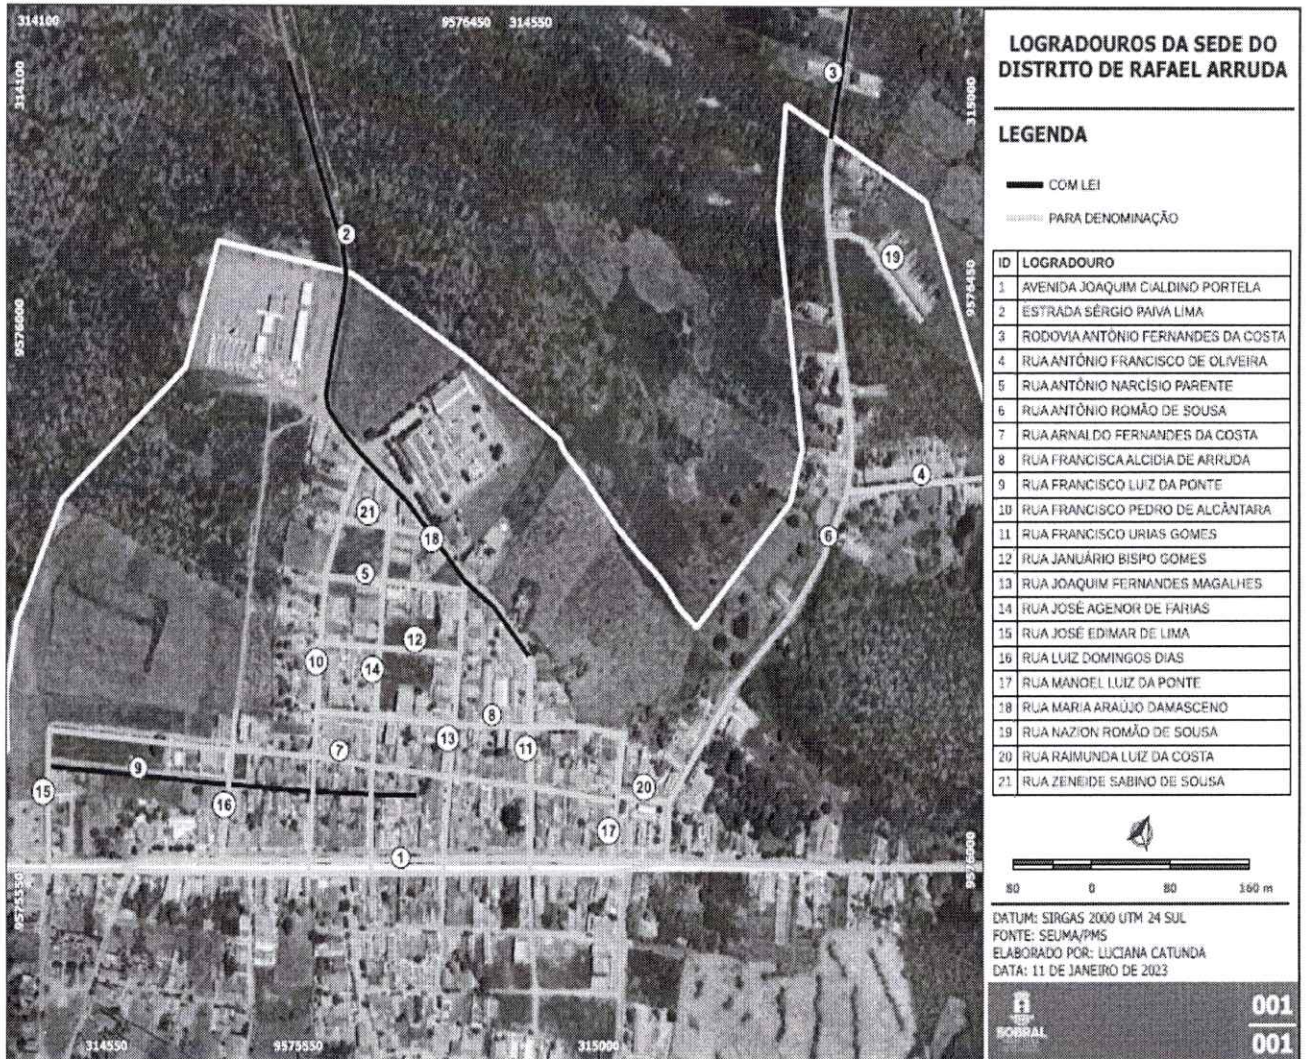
314100

9576450 314550

314100

9576600

3

2

19

4

21

18

6

5

12

10

14

8

13

11

7

9

20

15

16

17

1

9575550

314550

9575550

315000

315900

9576450

9576000

LOGRADOUROS DA SEDE DO DISTRITO DE RAFAEL ARRUDA

LEGENDA

COM LEI

PARA DENOMINAÇÃO

| ID | LOGRADOURO |
|---|---|
| 1 | AVENIDA JOAQUIM CIALDINO PORTELA |
| 2 | ESTRADA SÉRGIO PAIVA LIMA |
| 3 | RODOVIA ANTÔNIO FERNANDES DA COSTA |
| 4 | RUA ANTÔNIO FRANCISCO DE OLIVEIRA |
| 5 | RUA ANTÔNIO NARCÍSIO PARENTE |
| 6 | RUA ANTÔNIO ROMÃO DE SOUSA |
| 7 | RUA ARNALDO FERNANDES DA COSTA |
| 8 | RUA FRANCISCA ALCIDIA DE ARRUDA |
| 9 | RUA FRANCISCO LUIZ DA PONTE |
| 10 | RUA FRANCISCO PEDRO DE ALCÂNTARA |
| 11 | RUA FRANCISCO URIAS GOMES |
| 12 | RUA JANUÁRIO BISPO GOMES |
| 13 | RUA JOAQUIM FERNANDES MAGALHES |
| 14 | RUA JOSÉ AGENOR DE FARIAS |
| 15 | RUA JOSÉ EDIMAR DE LIMA |
| 16 | RUA LUIZ DOMINGOS DIAS |
| 17 | RUA MANOEL LUIZ DA PONTE |
| 18 | RUA MARIA ARAÚJO DAMASCENO |
| 19 | RUA NAZION ROMÃO DE SOUSA |
| 20 | RUA RAIMUNDA LUIZ DA COSTA |
| 21 | RUA ZENEIDE SABINO DE SOUSA |

80 0 80 160 m

DATUM: SIRGAS 2000 UTM 24 SUL
FONTE: SEUMA/PMS
ELABORADO POR: LUCIANA CATUNDA
DATA: 11 DE JANEIRO DE 2023

SOBRAL

001
001